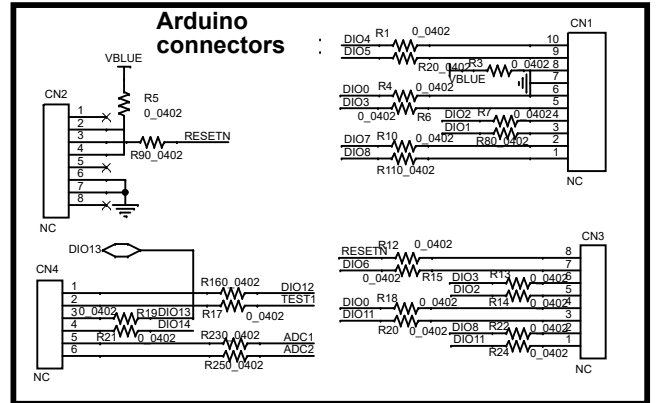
Arduino connectors :

VBLUE
CN2
R5
0_0402
1
2
3
4
5
6
7
8
R9 0_0402
RESETN
NC

DIO4 R1 0_0402
DIO5
R2 0_0402
R3 0_0402
VBLUE
DIO0 R4 0_0402
DIO3
R6
DIO2 R7 0_0402
DIO1
DIO7 R10 0_0402
DIO8
R8 0_0402
R11 0_0402
CN1
10
9
8
7
6
5
4
3
2
1
NC

DIO13
CN4
1
2
3 0_0402
4
5
6
R19 DIO13
DIO14
R21 0_0402
R16 0_0402
R17 0_0402
DIO12
TEST1
R23 0_0402
R25 0_0402
ADC1
ADC2
NC

RESETN R12 0_0402
DIO6
0_0402 R15
DIO3 R13 0_0402
DIO2 R14 0_0402
DIO0 R18 0_0402
DIO11
R20 0_0402
DIO8 R22 0_0402
DIO11
R24 0_0402
CN3
8
7
6
5
4
3
2
1
NC